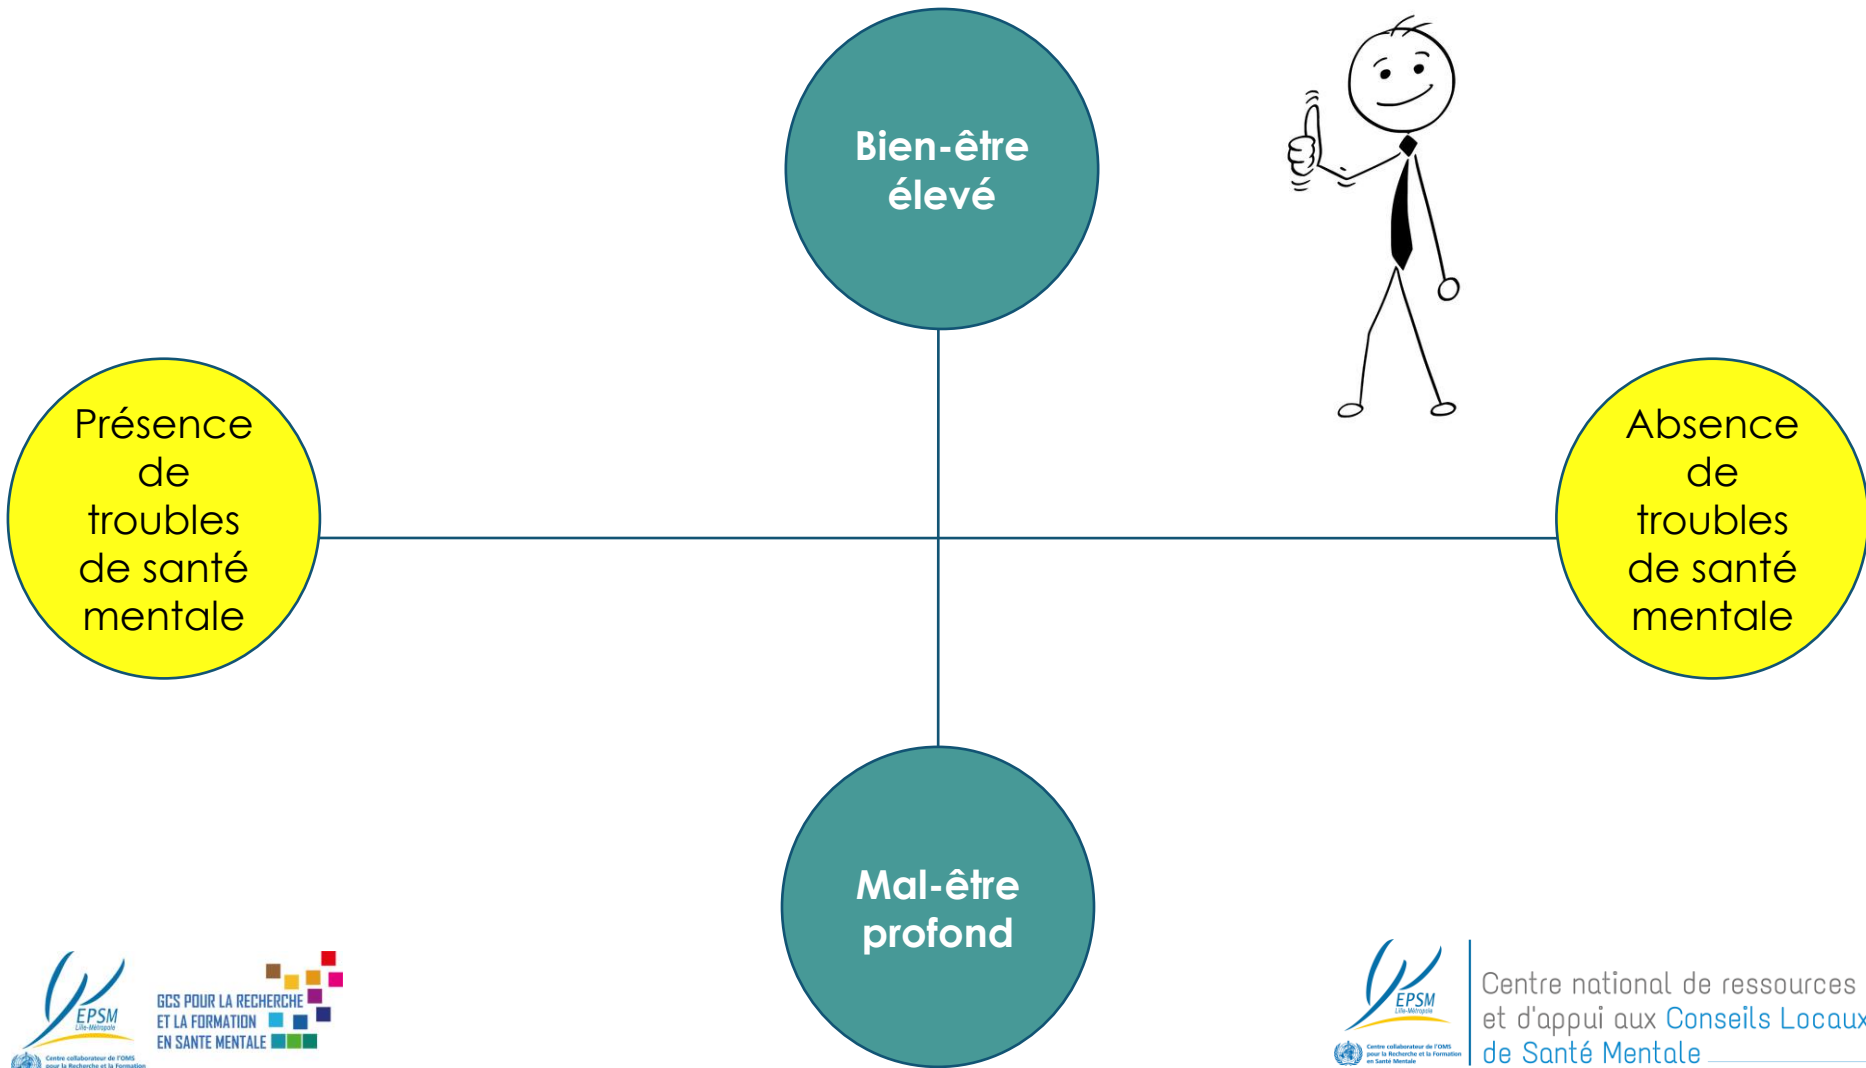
Bien-être élevé

Présence de troubles de santé mentale

Absence de troubles de santé mentale

Mal-être profond

EPSM Lille-Métropole
Centre collaborateur de l'OMS pour la Recherche et la Formation

GCS POUR LA RECHERCHE ET LA FORMATION EN SANTE MENTALE

EPSM Lille-Métropole
Centre collaborateur de l'OMS pour la Recherche et la Formation en Santé Mentale

Centre national de ressources et d'appui aux Conseils Locaux de Santé Mentale